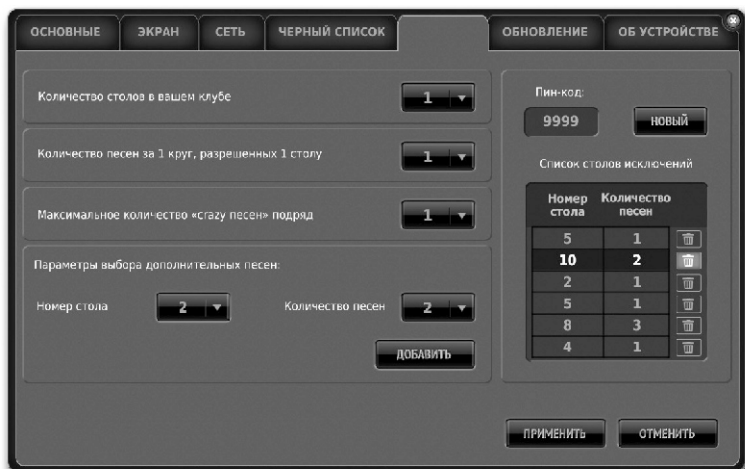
ОСНОВНЫЕ | ЭКРАН | СЕТЬ | ЧЕРНЫЙ СПИСОК | | ОБНОВЛЕНИЕ | ОБ УСТРОЙСТВЕ

Количество столов в вашем клубе 1

Количество песен за 1 круг, разрешенных 1 столу 1

Максимальное количество «crazy песен» подряд 1

Параметры выбора дополнительных песен:

Номер стола 2 Количество песен 2

ДОБАВИТЬ

Пин-код:

9999 НОВЫЙ

Список столов исключений

| Номер стола | Количество песен |
|---|---|
| 5 | 1 |
| 10 | 2 |
| 2 | 1 |
| 5 | 1 |
| 8 | 3 |
| 4 | 1 |

ПРИМЕНИТЬ ОТМЕНИТЬ